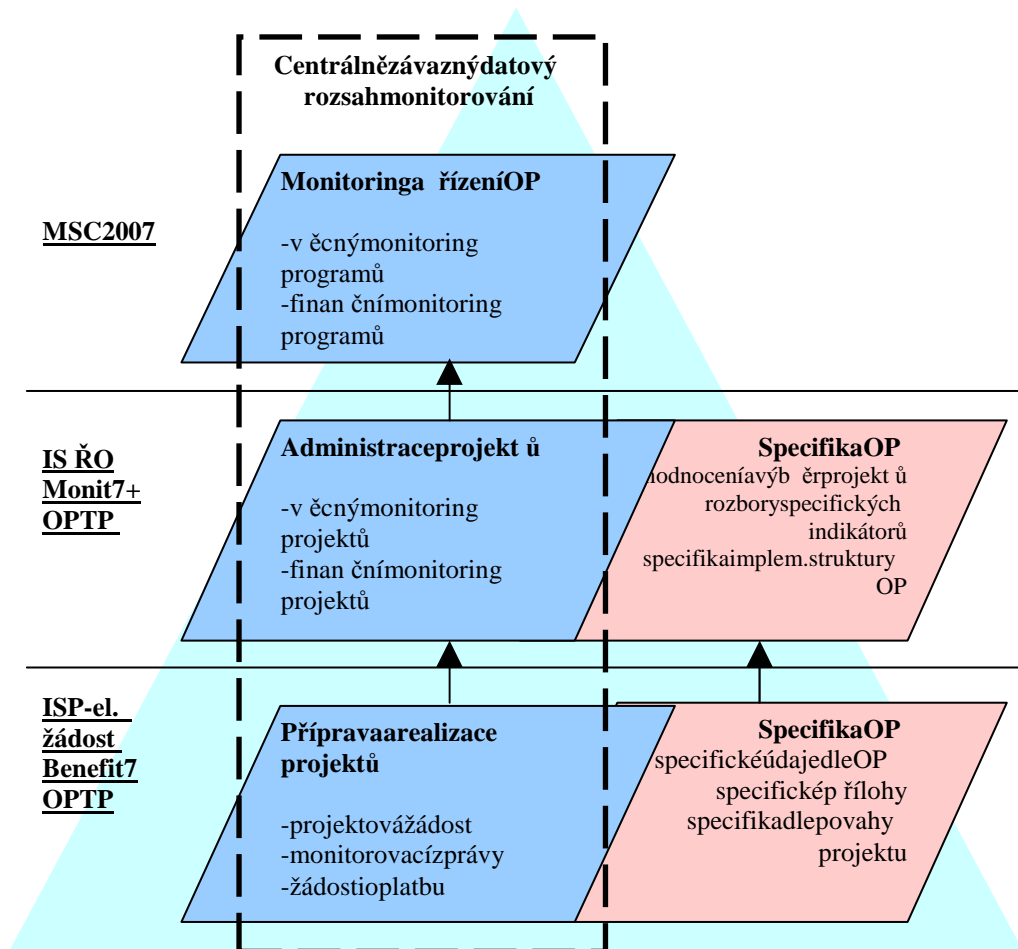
Centrálnězávaznýdatový rozsahmonitorování

MSC2007

Monitoringa řízeníOP

-v ěcnýmonitoring programů
-finan čnímonitoring programů

IS ŘO Monit7+ OPTP

Administraceprojekt ů

-v ěcnýmonitoring projektů
-finan čnímonitoring projektů

SpecifikaOP
hodnoceníavýb ěrprojekt ů
rozboryspecifických indikátorů
specifikaimplem.struktury OP

ISP-el. žádost Benefit7 OPTP

Přípravaarealizace projektů

-projektovážádost
-monitorovacízprávy
-žádostioplatbu

SpecifikaOP
specifickéúdajedleOP
specifickép řílohy
specifikadlepovahy projektu